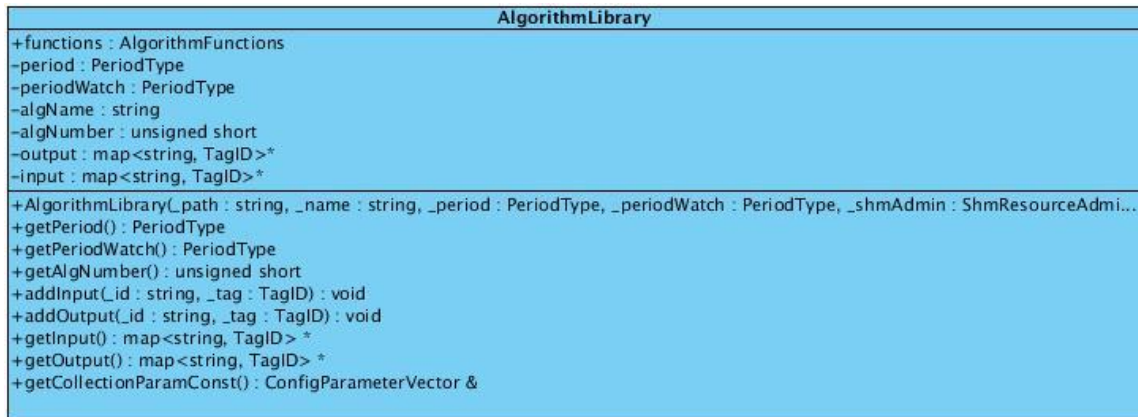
AlgorithmLibrary

+functions : AlgorithmFunctions
-period : PeriodType
-periodWatch : PeriodType
-algName : string
-algNumber : unsigned short
-output : map<string, TagID>*
-input : map<string, TagID>*

+AlgorithmLibrary(_path : string, _name : string, _period : PeriodType, _periodWatch : PeriodType, _shmAdmin : ShmResourceAdmi...
+getPeriod() : PeriodType
+getPeriodWatch() : PeriodType
+getAlgNumber() : unsigned short
+addInput(_id : string, _tag : TagID) : void
+addOutput(_id : string, _tag : TagID) : void
+getInput() : map<string, TagID> *
+getOutput() : map<string, TagID> *
+getCollectionParamConst() : ConfigParameterVector &